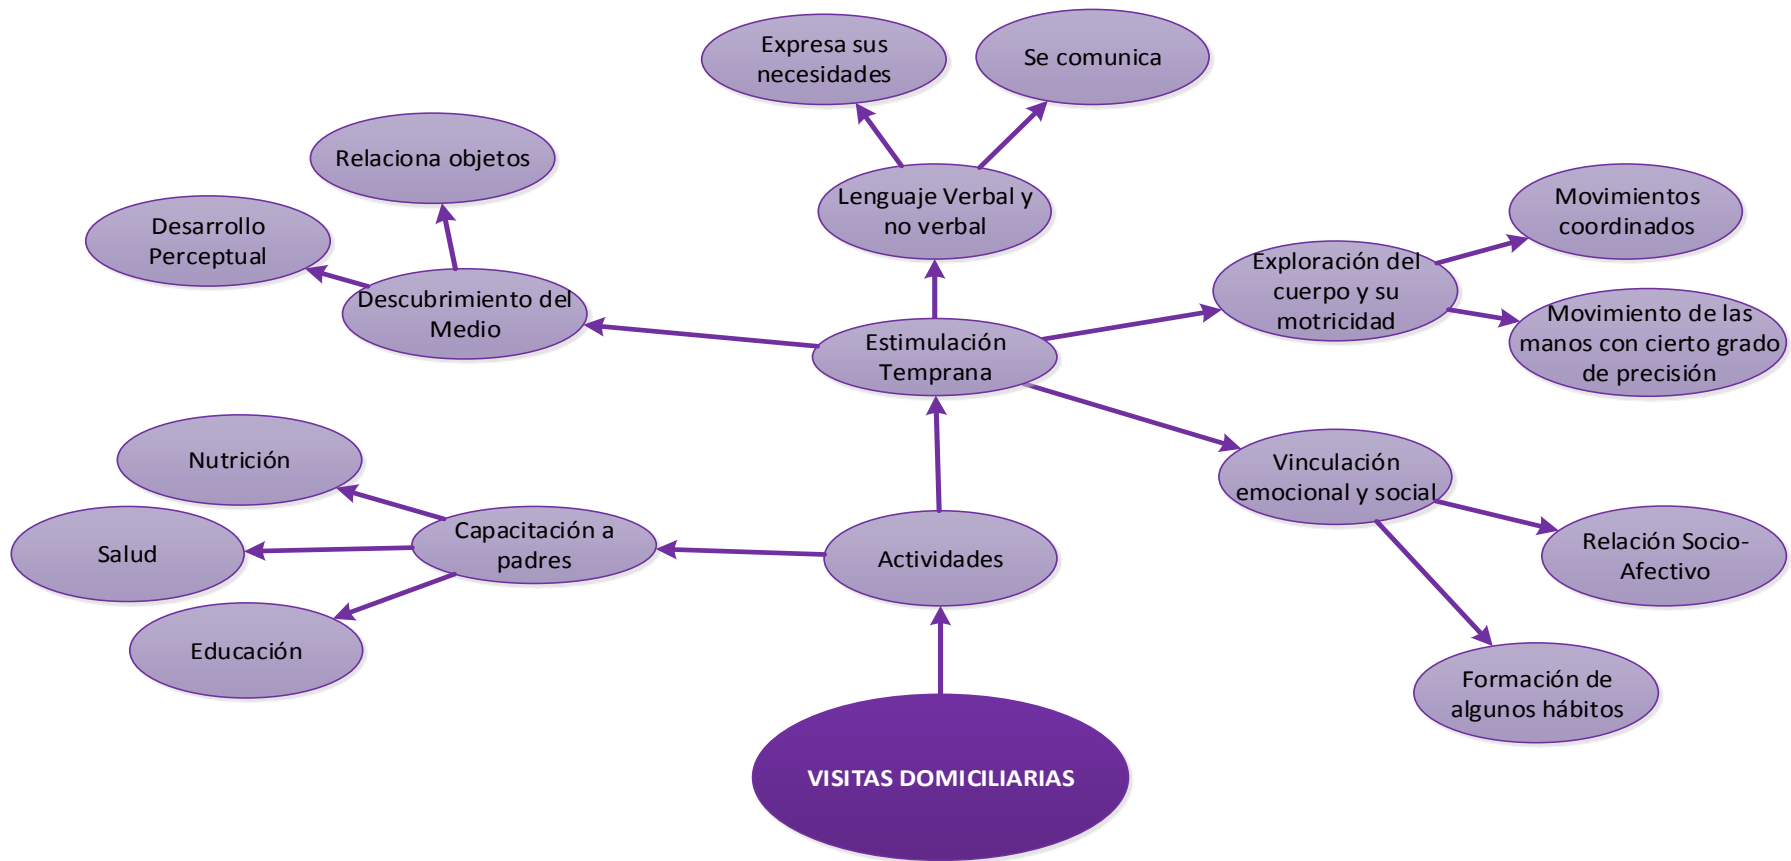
Expresa sus necesidades

Se comunica

Relaciona objetos

Lenguaje Verbal y no verbal

Movimientos coordinados

Desarrollo Perceptual

Exploración del cuerpo y su motricidad

Descubrimiento del Medio

Movimiento de las manos con cierto grado de precisión

Estimulación Temprana

Nutrición

Vinculación emocional y social

Capacitación a padres

Salud

Actividades

Relación Socio-Afectivo

Educación

Formación de algunos hábitos

VISITAS DOMICILIARIAS